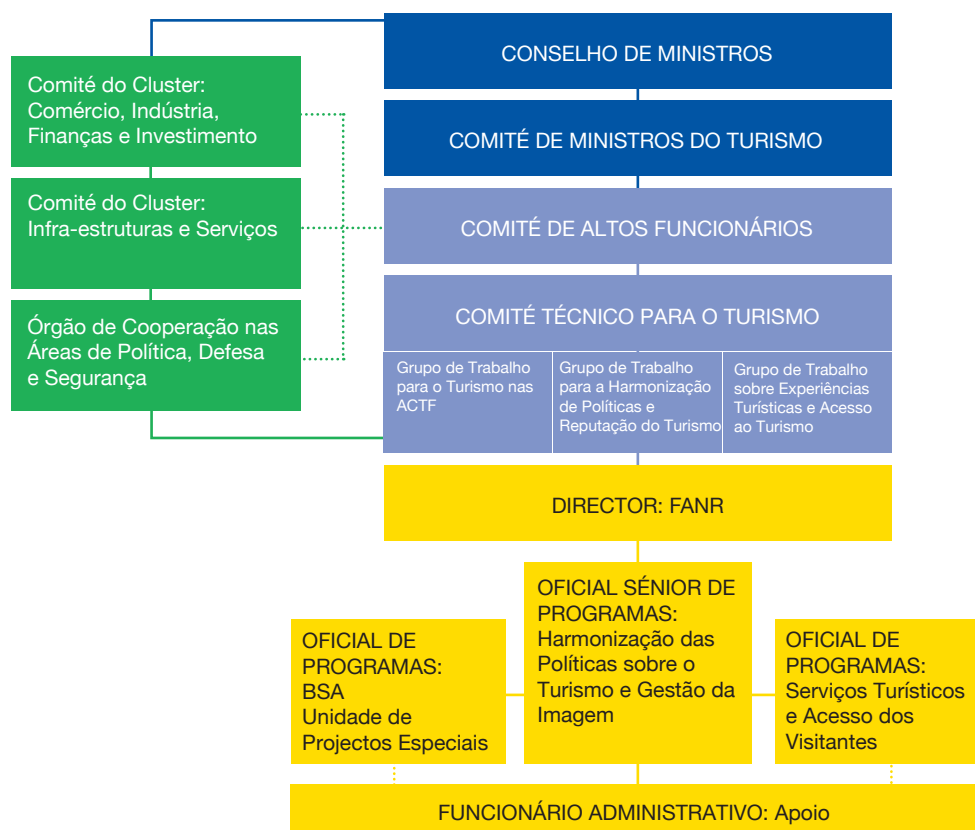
Comité do Cluster: Comércio, Indústria, Finanças e Investimento

Comité do Cluster: Infra-estruturas e Serviços

Órgão de Cooperação nas Áreas de Política, Defesa e Segurança

CONSELHO DE MINISTROS

COMITÉ DE MINISTROS DO TURISMO

COMITÉ DE ALTOS FUNCIONÁRIOS

COMITÉ TÉCNICO PARA O TURISMO

Grupo de Trabalho para o Turismo nas ACTF

Grupo de Trabalho para a Harmonização de Políticas e Reputação do Turismo

Grupo de Trabalho sobre Experiências Turísticas e Acesso ao Turismo

DIRECTOR: FANR

OFICIAL DE PROGRAMAS: BSA Unidade de Projectos Especiais

OFICIAL SÉNIOR DE PROGRAMAS: Harmonização das Políticas sobre o Turismo e Gestão da Imagem

OFICIAL DE PROGRAMAS: Serviços Turísticos e Acesso dos Visitantes

FUNCIONÁRIO ADMINISTRATIVO: Apoio